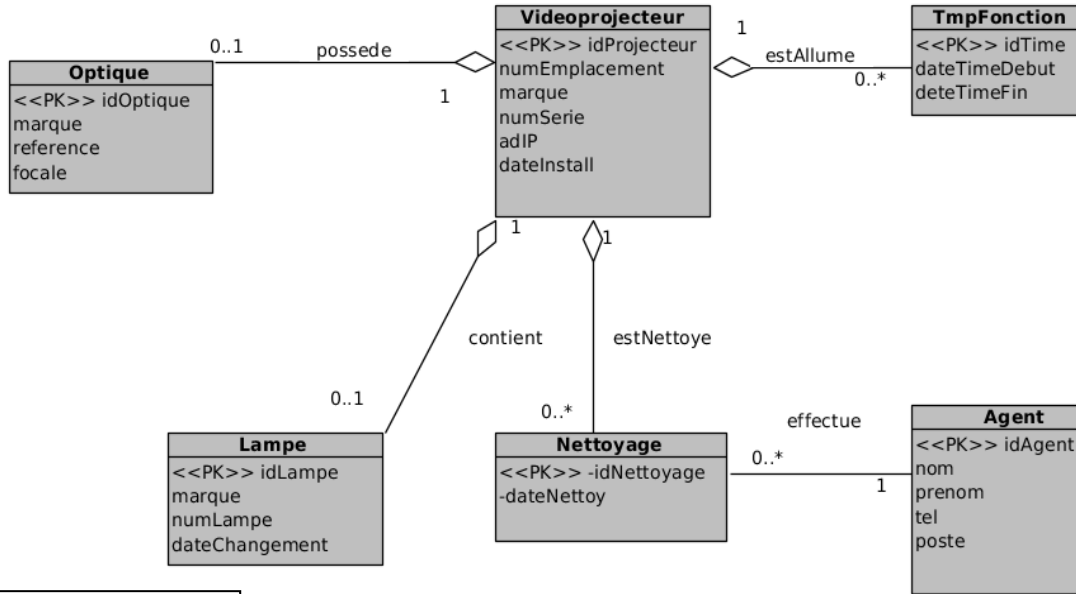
Videoprojecteur
<<PK>> idProjecteur
numEmplacement
marque
numSerie
adIP
dateInstall

0..1 possede 1

Optique
<<PK>> idOptique
marque
reference
focale

1 estAllume 0..*

TmpFonction
<<PK>> idTime
dateTimeDebut
deteTimeFin

1 1

contient

estNettoye

0..1

0..*

effectue

Lampe
<<PK>> idLampe
marque
numLampe
dateChangement

Nettoyage
<<PK>> -idNettoyage
-dateNettoy

0..* 1

Agent
<<PK>> idAgent
nom
prenom
tel
poste